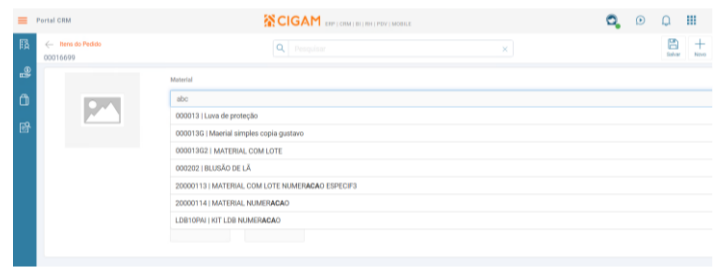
Portal CRM

CIGAM ERP | CRM | BI | RH | PDV | MOBILE

Itens do Pedido
00016699

Pesquisar

Salvar Novo

Material

abc

000013 | Luva de proteção

000013G | Maerial simples copia gustavo

000013G2 | MATERIAL COM LOTE

000202 | BLUSÃO DE LÃ

20000113 | MATERIAL COM LOTE NUMERACAO ESPECIF3

20000114 | MATERIAL NUMERACAO

LDB10PAI | KIT LDB NUMERACAO